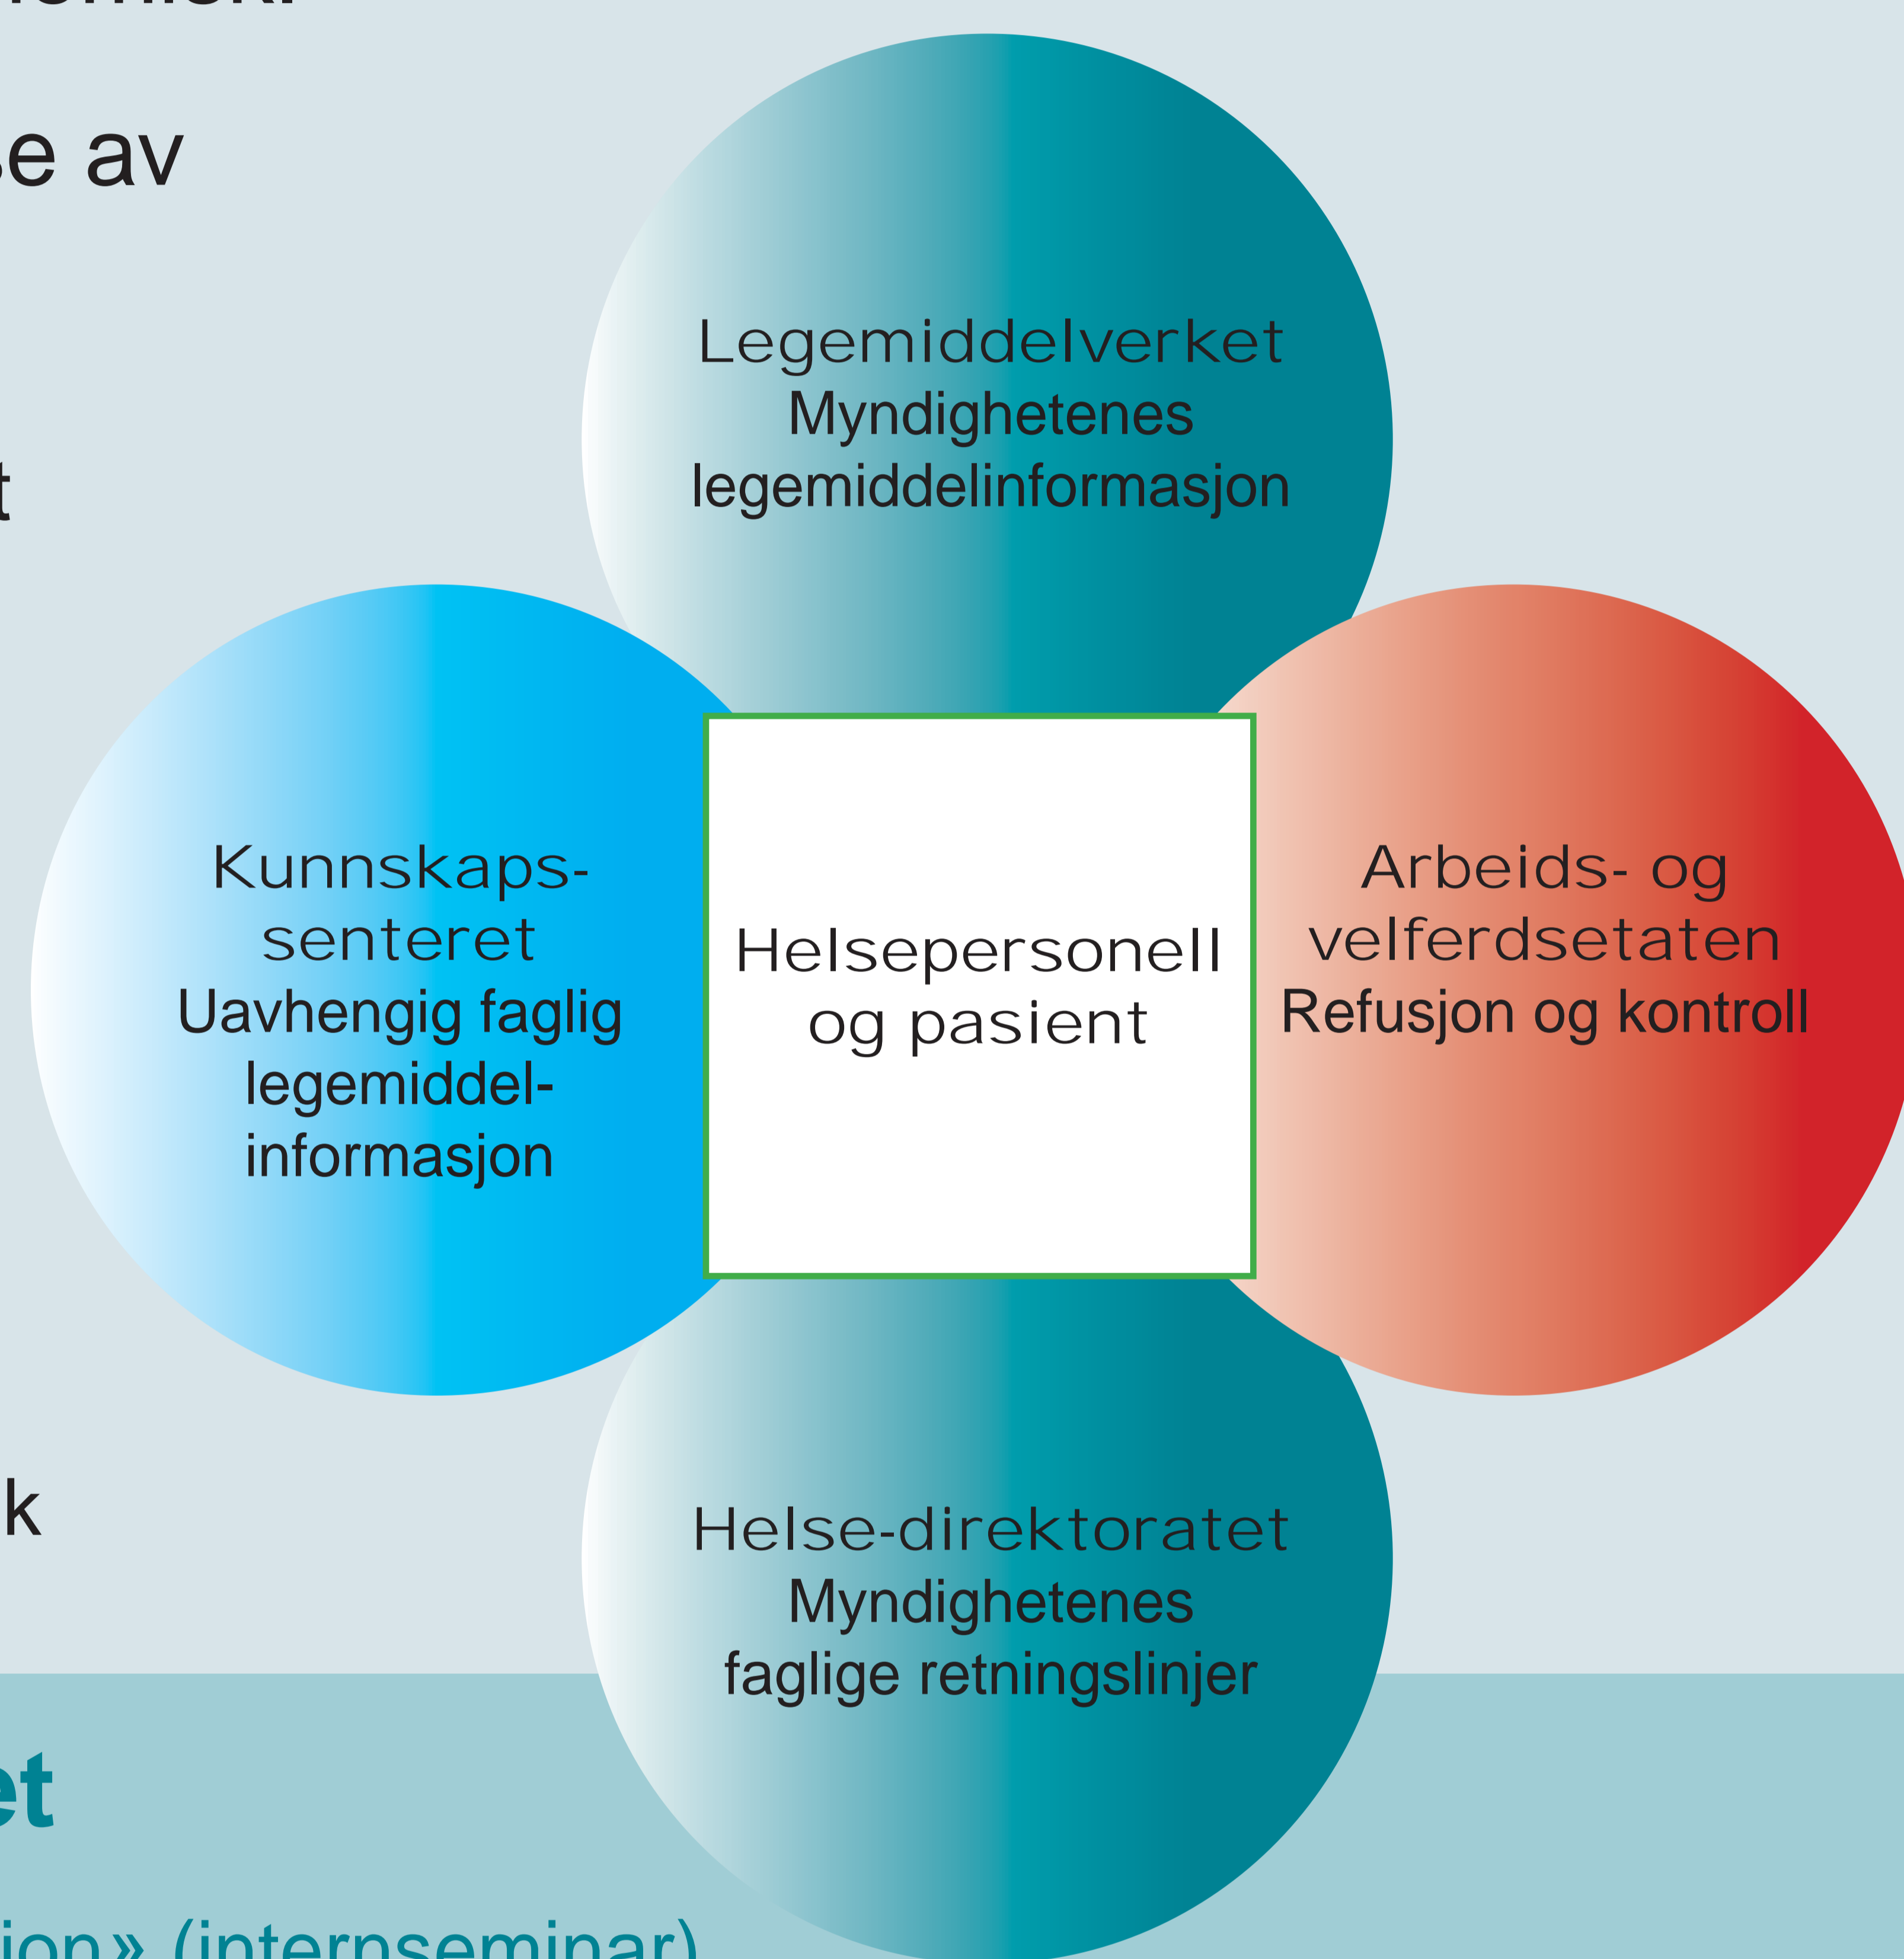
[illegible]

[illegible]e av

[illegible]t

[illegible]k

Legemiddelverket
Myndighetenes legemiddelinformasjon

Kunnskaps-senteret
Uavhengig faglig legemiddel-informasjon

Helsepersonell og pasient

Arbeids- og velferdsetaten
Refusjon og kontroll

Helse-direktoratet
Myndighetenes faglige retningslinjer

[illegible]et

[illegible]ion» (internseminar)